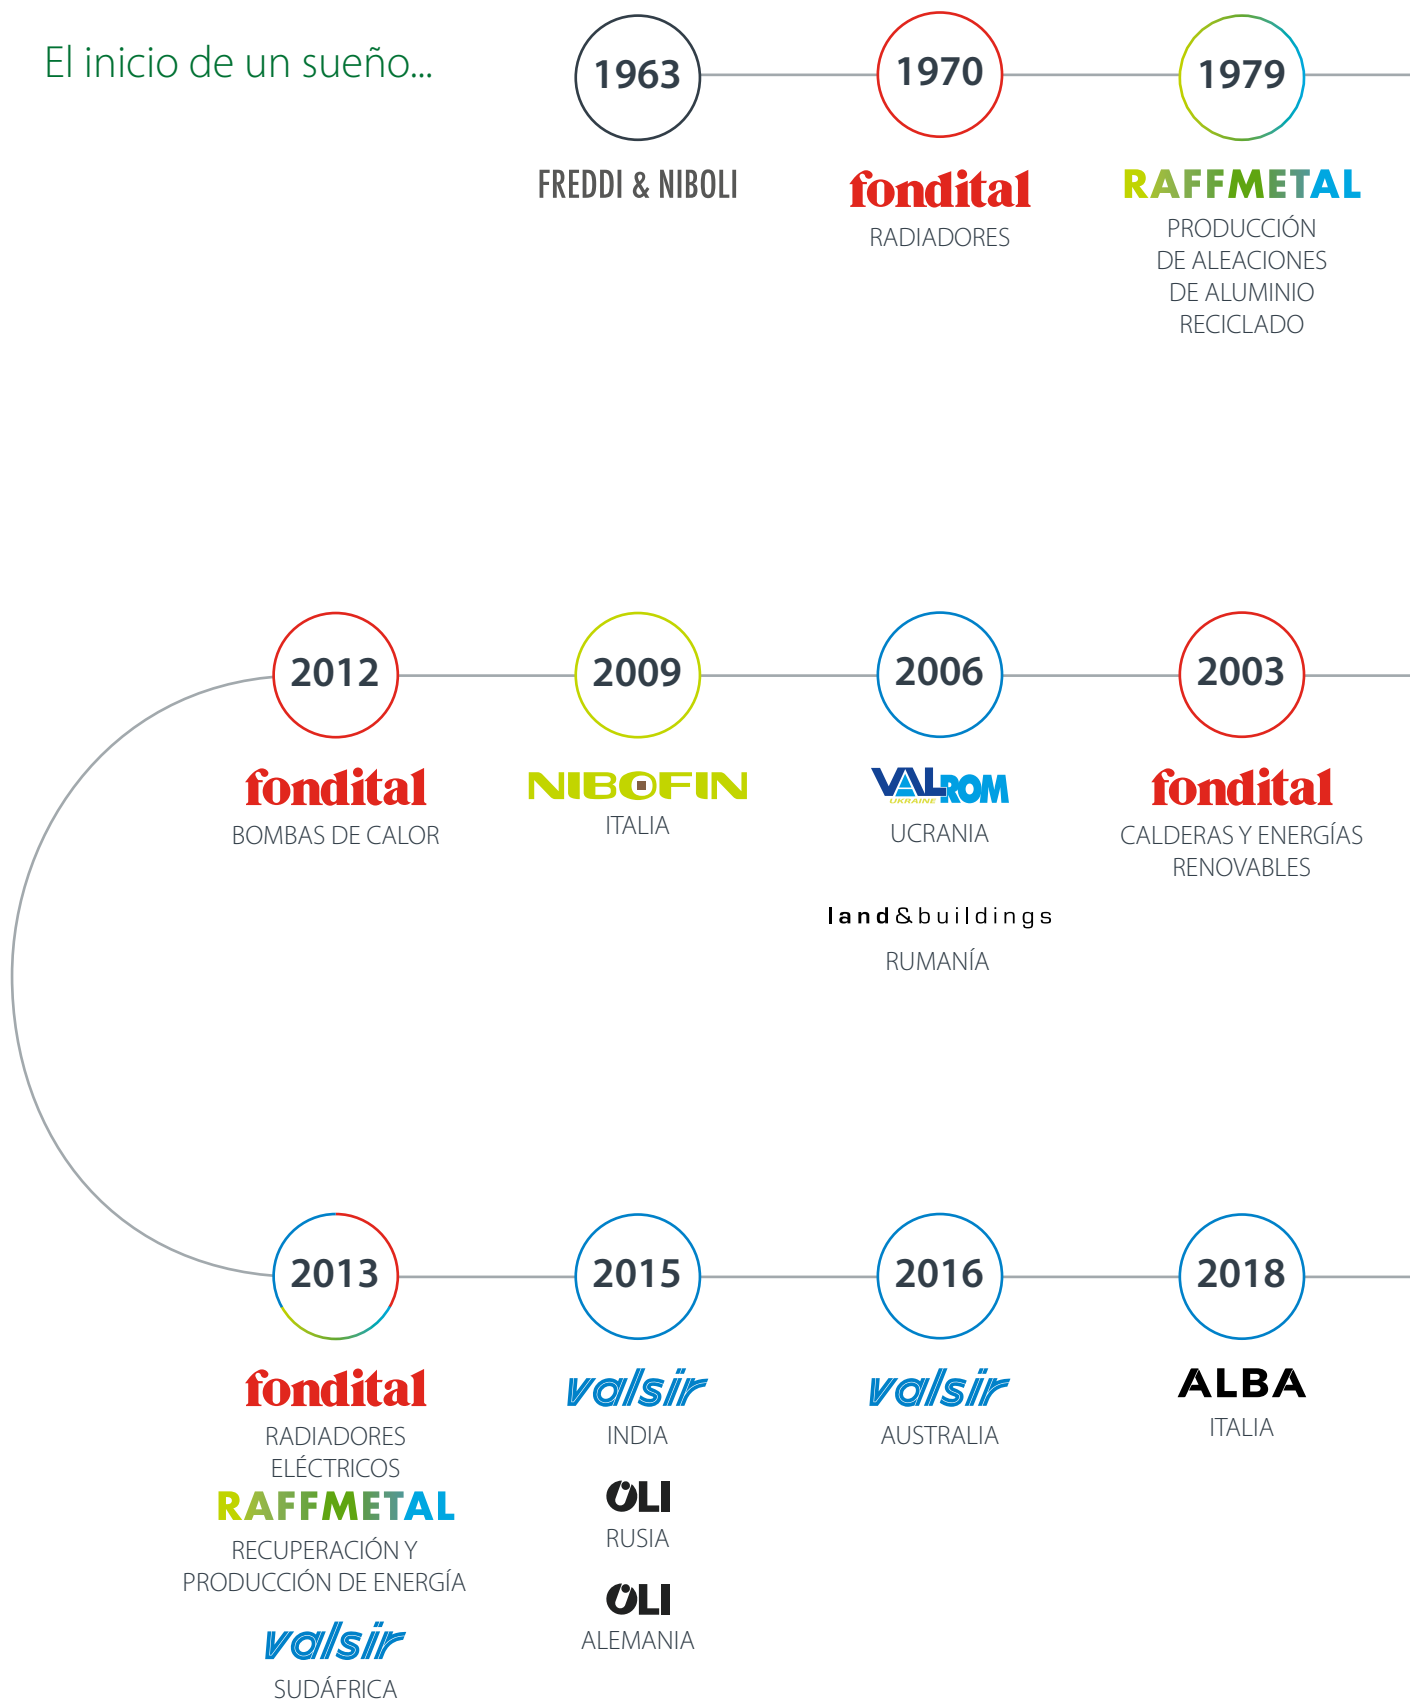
El inicio de un sueño...

1963
FREDDI & NIBOLI

1970
fondital
RADIADORES

1979
RAFFMETAL
PRODUCCIÓN DE ALEACIONES DE ALUMINIO RECICLADO

2012
fondital
BOMBAS DE CALOR

2009
NIBOFIN
ITALIA

2006
VALROM
UKRAINE
UCRANIA

land&buildings
RUMANÍA

2003
fondital
CALDERAS Y ENERGÍAS RENOVABLES

2013
fondital
RADIADORES ELÉCTRICOS
RAFFMETAL
RECUPERACIÓN Y PRODUCCIÓN DE ENERGÍA
valsir
SUDÁFRICA

2015
valsir
INDIA
OLI
RUSIA
OLI
ALEMANIA

2016
valsir
AUSTRALIA

2018
ALBA
ITALIA